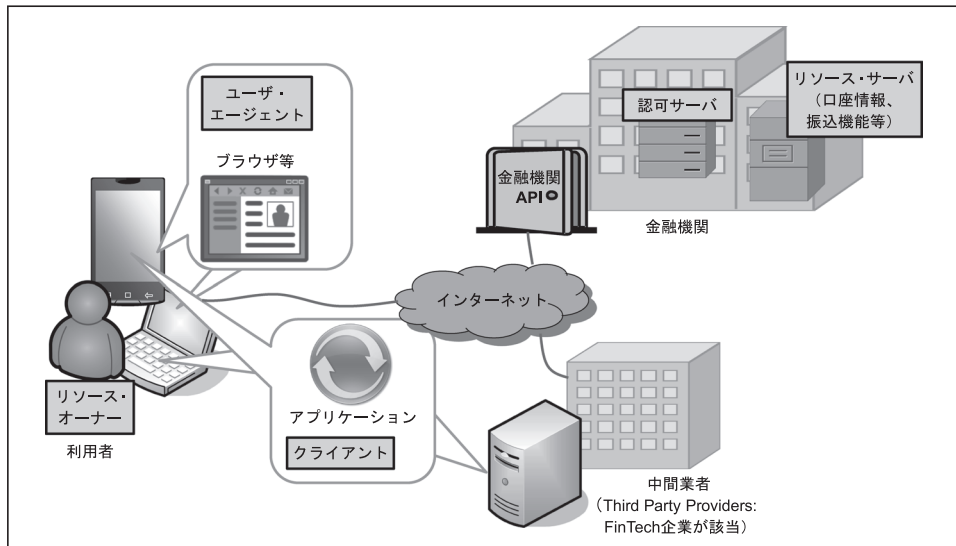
ユーザ・エージェント

ブラウザ等

認可サーバ

リソース・サーバ（口座情報、振込機能等）

金融機関 API

金融機関

インターネット

リソース・オーナー

利用者

アプリケーション

クライアント

中間業者（Third Party Providers: FinTech企業が該当）